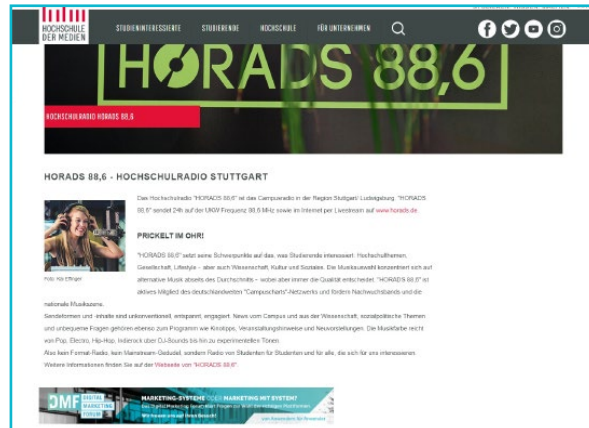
HOCHSCHULE DER MEDIEN

STUDIENINTERESSIERTE STUDIERENDE HOCHSCHULE FÜR UNTERNEHMEN

HORADS 88,6

HOCHSCHULRADIO HORADS 88,6

HORADS 88,6 - HOCHSCHULRADIO STUTTGART

Das Hochschulradio "HORADS 88,6" ist das Campusradio in der Region Stuttgart/ Ludwigsburg. "HORADS 88,6" sendet 24h auf der UKW Frequenz 88,6 MHz sowie im Internet per Livestream auf www.horads.de.

Foto: Kai Eßlinger

PRICKELT IM OHR!

"HORADS 88,6" setzt seine Schwerpunkte auf das, was Studierende interessiert: Hochschulthemen, Gesellschaft, Lifestyle - aber auch Wissenschaft, Kultur und Soziales. Die Musikauswahl konzentriert sich auf alternative Musik abseits des Durchschnitts – wobei aber immer die Qualität entscheidet. "HORADS 88,6" ist aktives Mitglied des deutschlandweiten "Campuscharts"-Netzwerks und fördern Nachwuchsbands und die nationale Musikszene.

Sendeformen und -inhalte sind unkonventionell, entspannt, engagiert. News vom Campus und aus der Wissenschaft, sozialpolitische Themen und unbequeme Fragen gehören ebenso zum Programm wie Kinotipps, Veranstaltungshinweise und Neuvorstellungen. Die Musikfarbe reicht von Pop, Electro, Hip-Hop, Indierock über DJ-Sounds bis hin zu experimentellen Tönen.

Also kein Format-Radio, kein Mainstream-Gedudel, sondern Radio von Studenten für Studenten und für alle, die sich für uns interessieren. Weitere Informationen finden Sie auf der Webseite von "HORADS 88,6".

DMF DIGITAL MARKETING FORUM
MARKETING-SYSTEME ODER MARKETING MIT SYSTEM?
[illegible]